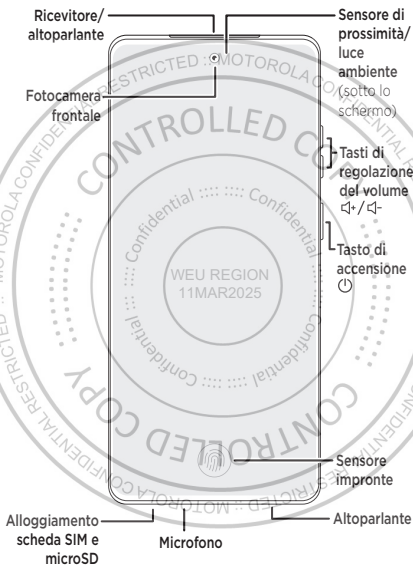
Ricevitore/ altoparlante

Sensore di prossimità/ luce ambiente (sotto lo schermo)

Fotocamera frontale

Tasti di regolazione del volume
◁+/◁-

Tasto di accensione
⏻

Sensore impronte

Alloggiamento scheda SIM e microSD

Microfono

Altoparlante

RESTRICTED :: MOTOROLA CONFIDENTIAL RESTRICTED

CONTROLLED COPY

Confidential :::: :::: Confidential :::: :::: Confidential :::: :::: Confidential :::: ::::

WEU REGION
11MAR2025

CONTROLLED COPY

MOTOROLA CONFIDENTIAL RESTRICTED :: MOTOROLA CONFIDENTIAL RESTRICTED